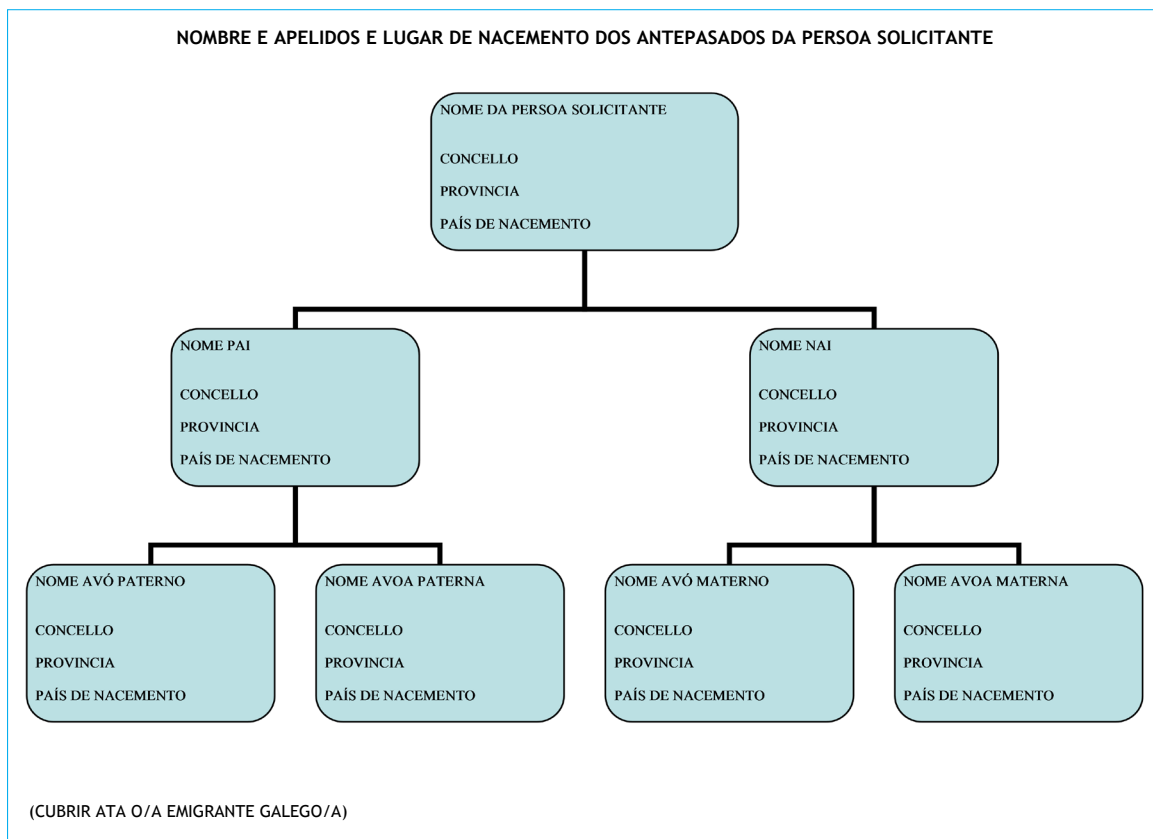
NOMBRE E APELIDOS E LUGAR DE NACEMENTO DOS ANTEPASADOS DA PERSOA SOLICITANTE

NOME DA PERSOA SOLICITANTE
CONCELLO
PROVINCIA
PAÍS DE NACEMENTO

NOME PAI
CONCELLO
PROVINCIA
PAÍS DE NACEMENTO

NOME NAI
CONCELLO
PROVINCIA
PAÍS DE NACEMENTO

NOME AVÓ PATERNO
CONCELLO
PROVINCIA
PAÍS DE NACEMENTO

NOME AVOA PATERNA
CONCELLO
PROVINCIA
PAÍS DE NACEMENTO

NOME AVÓ MATERNO
CONCELLO
PROVINCIA
PAÍS DE NACEMENTO

NOME AVOA MATERNA
CONCELLO
PROVINCIA
PAÍS DE NACEMENTO

(CUBRIR ATA O/A EMIGRANTE GALEGO/A)